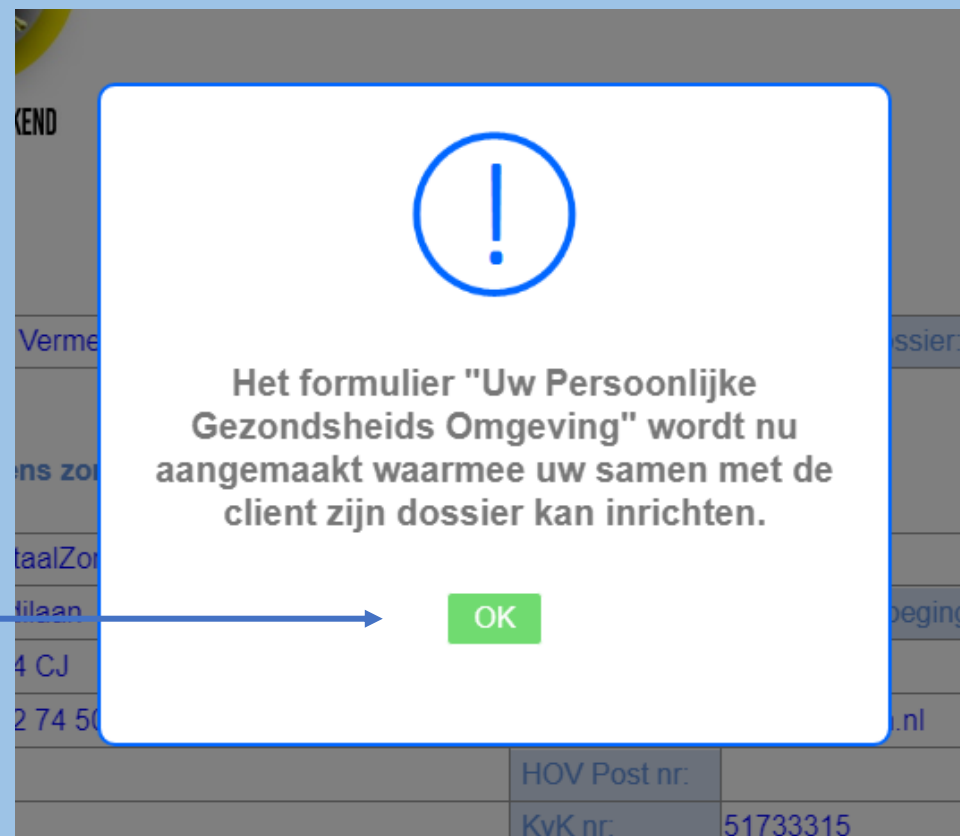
KEND

Verme

ossier

ens zor

taalZor

ilaan

beging

4 CJ

2 74 50

n.nl

Het formulier "Uw Persoonlijke Gezondsheids Omgeving" wordt nu aangemaakt waarmee uw samen met de client zijn dossier kan inrichten.

OK

HOV Post nr:

KvK nr: 51733315